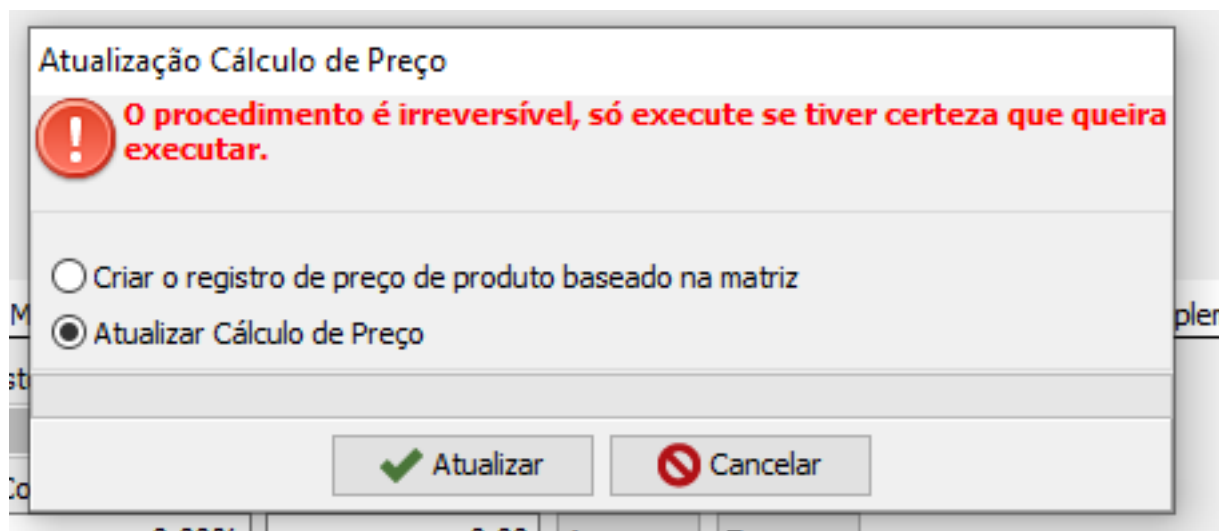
Atualização Cálculo de Preço

O procedimento é irreversível, só execute se tiver certeza que queira executar.

Criar o registro de preço de produto baseado na matriz

Atualizar Cálculo de Preço

Atualizar

Cancelar